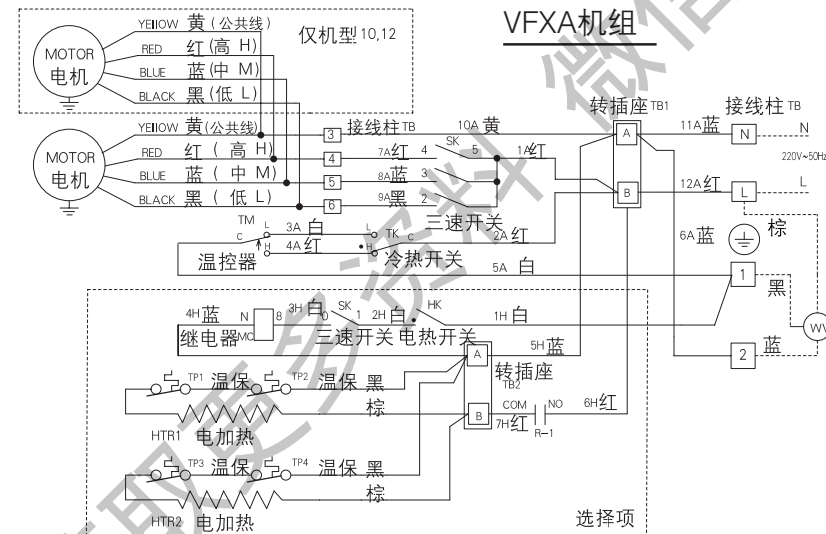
VFXA机组

仅机型 10,12

MOTOR 电机
YEllOW 黄（公共线）
RED 红（高 H）
BLUE 蓝（中 M）
BLACK 黑（低 L）

MOTOR 电机
YEllOW 黄（公共线）
RED 红（ 高 H）
BLUE 蓝（ 中 M）
BLACK 黑（ 低 L）

3 接线柱 TB
4
5
6
10A 黄
7A 红 4
8A 蓝 3
9A 黑 2
SK 5
1A 红
三速开关

转插座 TB1
A
B
11A 蓝
12A 红
接线柱 TB
N
L
N
L
220V~50Hz
6A 蓝
棕
1
黑
2
蓝
WV

TM
L
C
H
3A 白
4A 红
温控器
L
TK
C
H
2A 红
冷热开关
5A 白

4H 蓝
N
8
继电器 MC
3H 白
SK
0 1
2H 白
HK
1H 白
三速开关 电热开关
5H 蓝
A
转插座 TB2
B
COM
NO
6H 红
7H 红
R-1

TP1 温保
TP2 温保
黑
棕
HTR1 电加热

TP3 温保
TP4 温保
黑
棕
HTR2 电加热

选择项